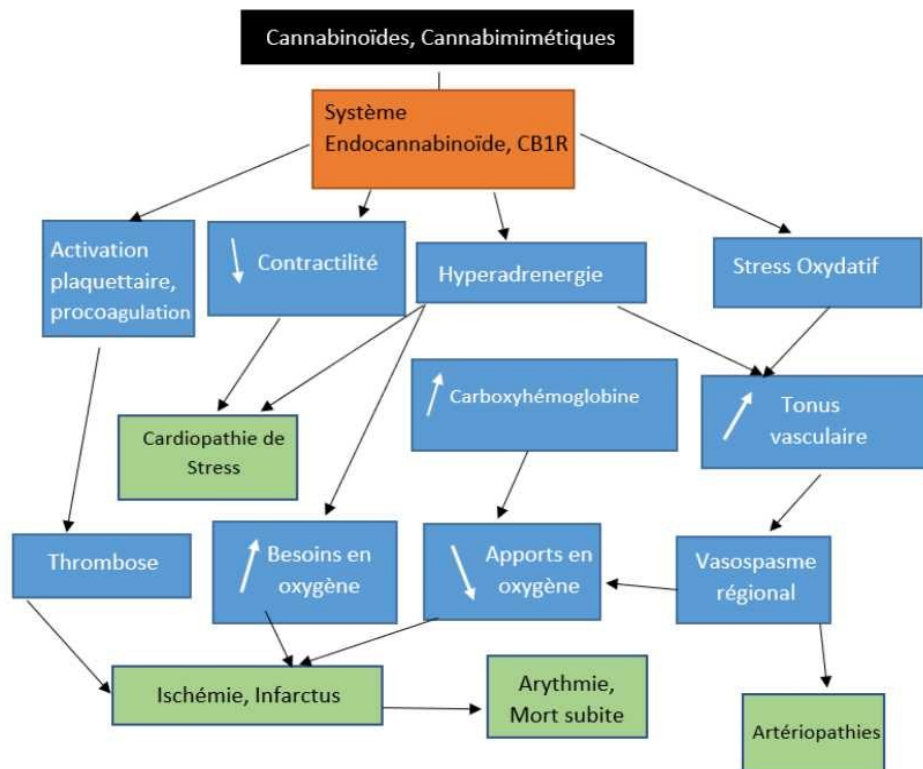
Cannabinoïdes, Cannabimimétiques

Système Endocannabinoïde, CB1R

Activation plaquettaire, procoagulation

↓ Contractilité

Hyperadrenergie

Stress Oxydatif

↑ Carboxyhémoglobine

↑ Tonus vasculaire

Cardiopathie de Stress

Thrombose

↑ Besoins en oxygène

↓ Apports en oxygène

Vasospasme régional

Ischémie, Infarctus

Arythmie, Mort subite

Artériopathies